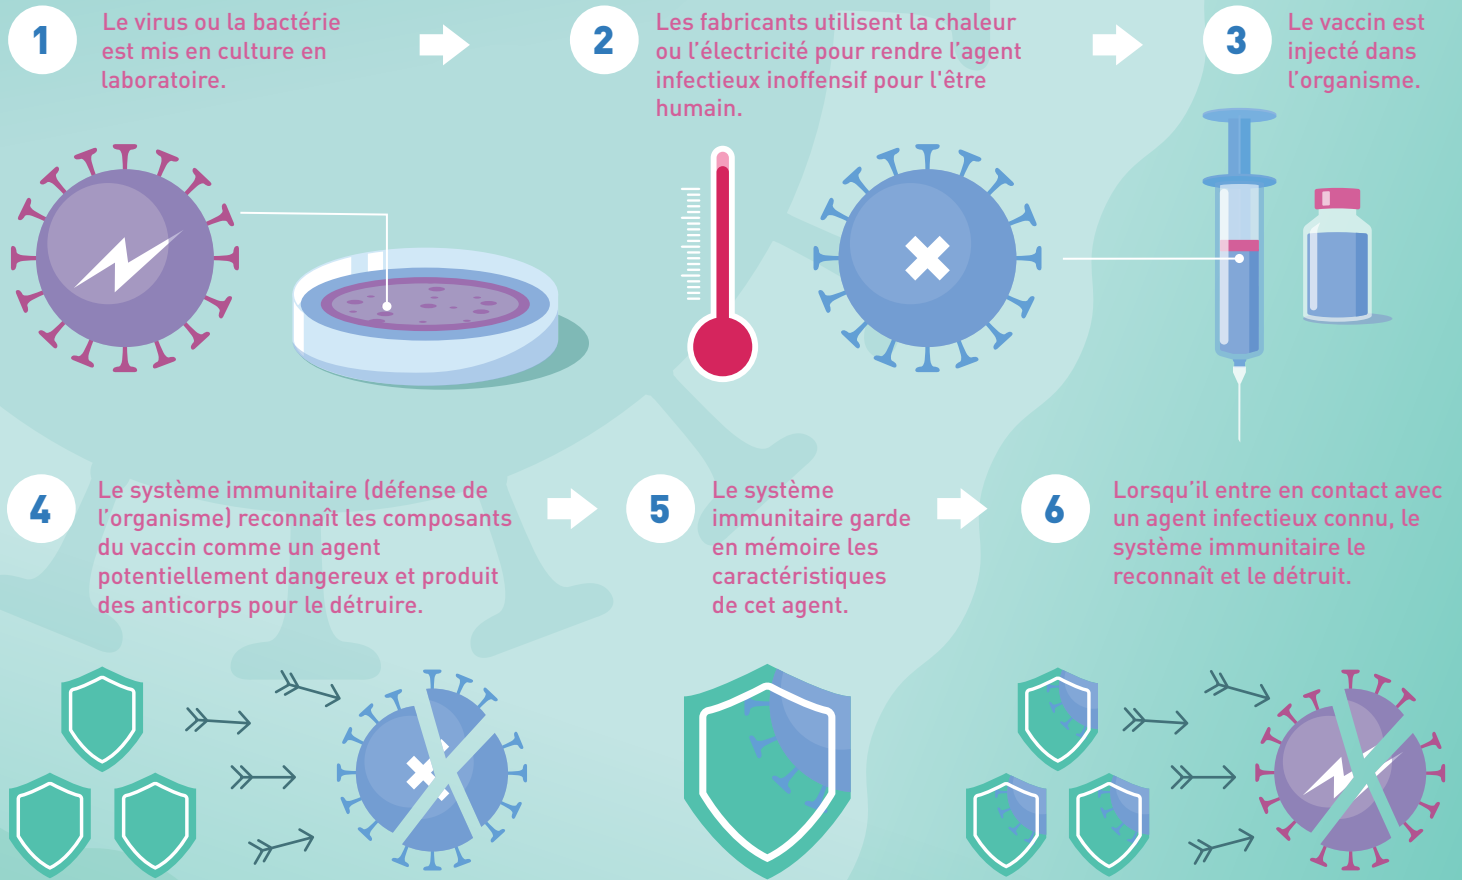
1 Le virus ou la bactérie est mis en culture en laboratoire.

2 Les fabricants utilisent la chaleur ou l'électricité pour rendre l'agent infectieux inoffensif pour l'être humain.

3 Le vaccin est injecté dans l'organisme.

4 Le système immunitaire (défense de l'organisme) reconnaît les composants du vaccin comme un agent potentiellement dangereux et produit des anticorps pour le détruire.

5 Le système immunitaire garde en mémoire les caractéristiques de cet agent.

6 Lorsqu'il entre en contact avec un agent infectieux connu, le système immunitaire le reconnaît et le détruit.